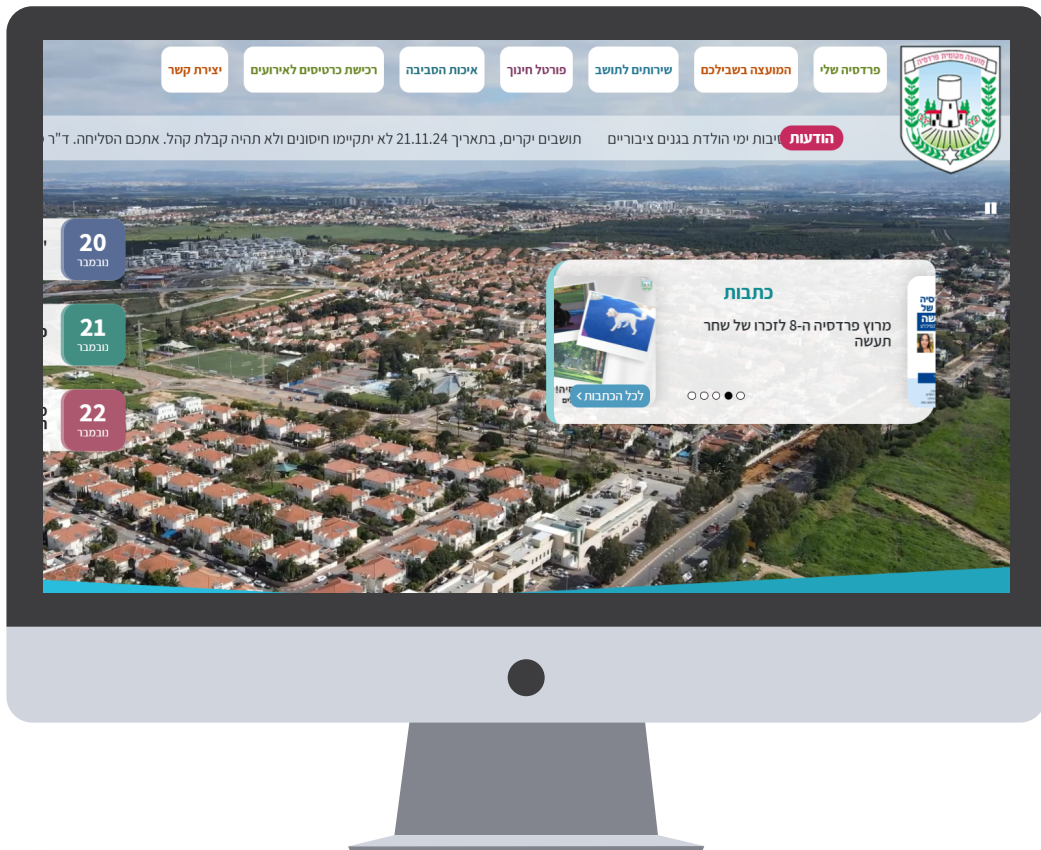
מועצה מקומית פרדסיה

פרדסיה שלי
המועצה בשבילכם
שירותים לתושב
פורטל חינוך
איכות הסביבה
רכישת כרטיסים לאירועים
יצירת קשר

הודעות
יבות ימי הולדת בגנים ציבוריים
תושבים יקרים, בתאריך 21.11.24 לא יתקיימו חיסונים ולא תהיה קבלת קהל. אתכם הסליחה. ד"ר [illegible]

20
נובמבר
21
נובמבר
22
נובמבר

כתבות
מרוץ פרדסיה ה-8 לזכרו של שחר תעשה
לכל הכתבות